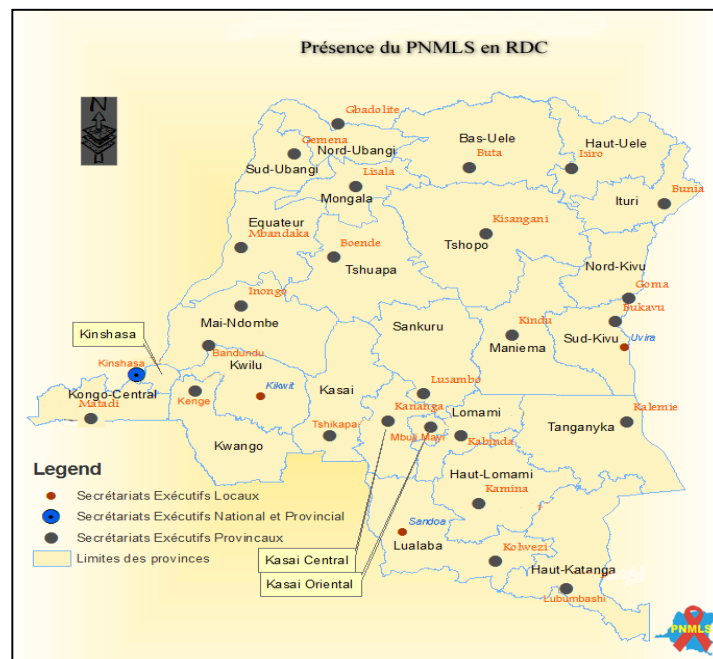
Présence du PNMLS en RDC

N

Gbadolite
Gemena
Nord-Ubangi
Sud-Ubangi
Bas-Uele
Buta
Haut-Uele
Isiro
Lisala
Mongala
Bunia
Ituri
Equateur
Mbandaka
Kisangani
Tshopo
Boende
Tshuapa
Nord-Kivu
Goma
Inongo
Bukavu
Mai-Ndombe
Sankuru
Kindu
Maniema
Sud-Kivu
Uvira
Kinshasa
Bandundu
Kinshasa
Kwilu
Kongo-Central
Matadi
Kenge
Kikwit
Kasai
Lusambo
Lomami
Kalemie
Kananga
Tshikapa
Mbuji Mayi
Kabinda
Tanganyka
Kwango
Haut-Lomami
Kamina
Sandoa
Lualaba
Kolwezi
Haut-Katanga
Lubumbashi
Kasai Central
Kasai Oriental

Legend
Secrétariats Exécutifs Locaux
Secrétariats Exécutifs National et Provincial
Secrétariats Exécutifs Provincaux
Limites des provinces

PNMLS